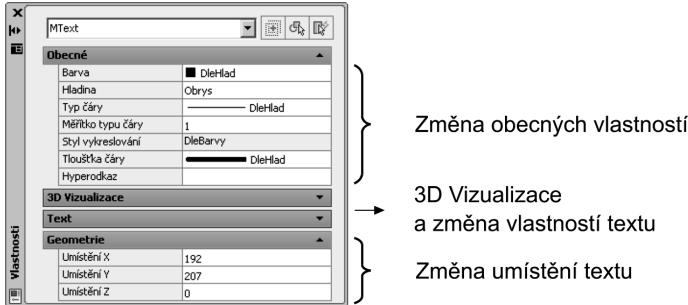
MText

Obecné

| Barva | DleHlad |
|---|---|
| Hladina | Obrys |
| Typ čáry | DleHlad |
| Měřítko typu čáry | 1 |
| Styl vykreslování | DleBarvy |
| Tloušťka čáry | DleHlad |
| Hyperodkaz | |

3D Vizualizace

Text

Geometrie

| Umístění X | 192 |
|---|---|
| Umístění Y | 207 |
| Umístění Z | 0 |

Vlastnosti

Změna obecných vlastností

3D Vizualizace a změna vlastností textu

Změna umístění textu